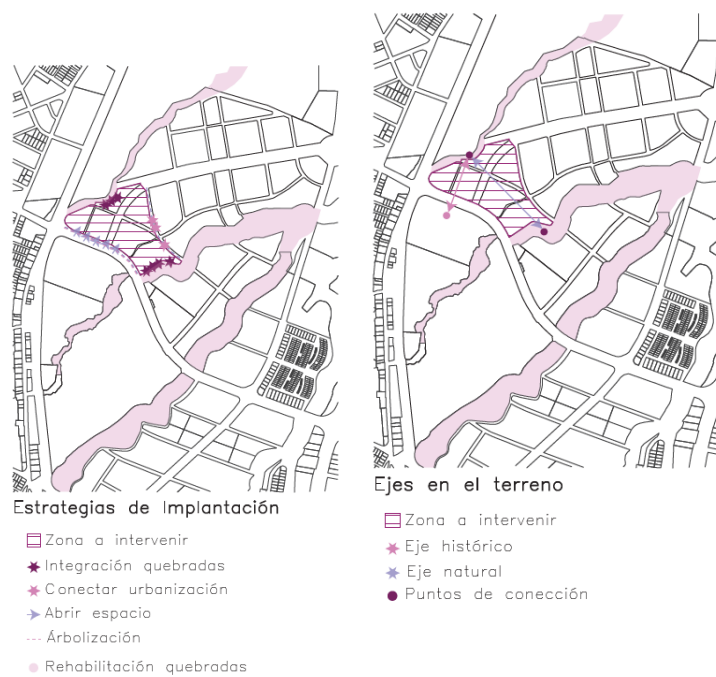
Estrategias de Implantación

Zona a intervenir
Integración quebradas
Conectar urbanización
Abrir espacio
Árbolización
Rehabilitación quebradas

Ejes en el terreno

Zona a intervenir
Eje histórico
Eje natural
Puntos de conección